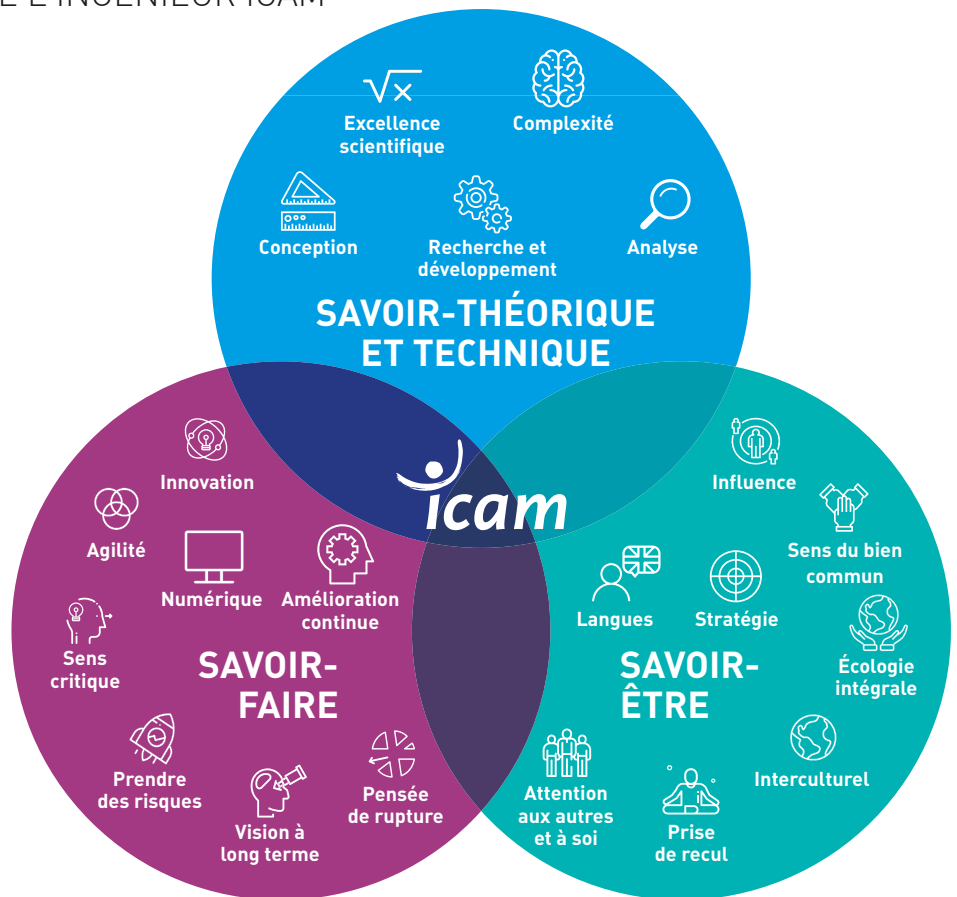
E L'INGÉNIEUR ICAM

$\sqrt{x}$
Excellence scientifique
Complexité
Conception
Recherche et développement
Analyse

SAVOIR-THÉORIQUE ET TECHNIQUE

icam

Innovation
Agilité
Numérique
Amélioration continue
Sens critique
SAVOIR-FAIRE
Prendre des risques
Vision à long terme
Pensée de rupture

Influence
Sens du bien commun
Langues
Stratégie
Écologie intégrale
SAVOIR-ÊTRE
Interculturel
Attention aux autres et à soi
Prise de recul